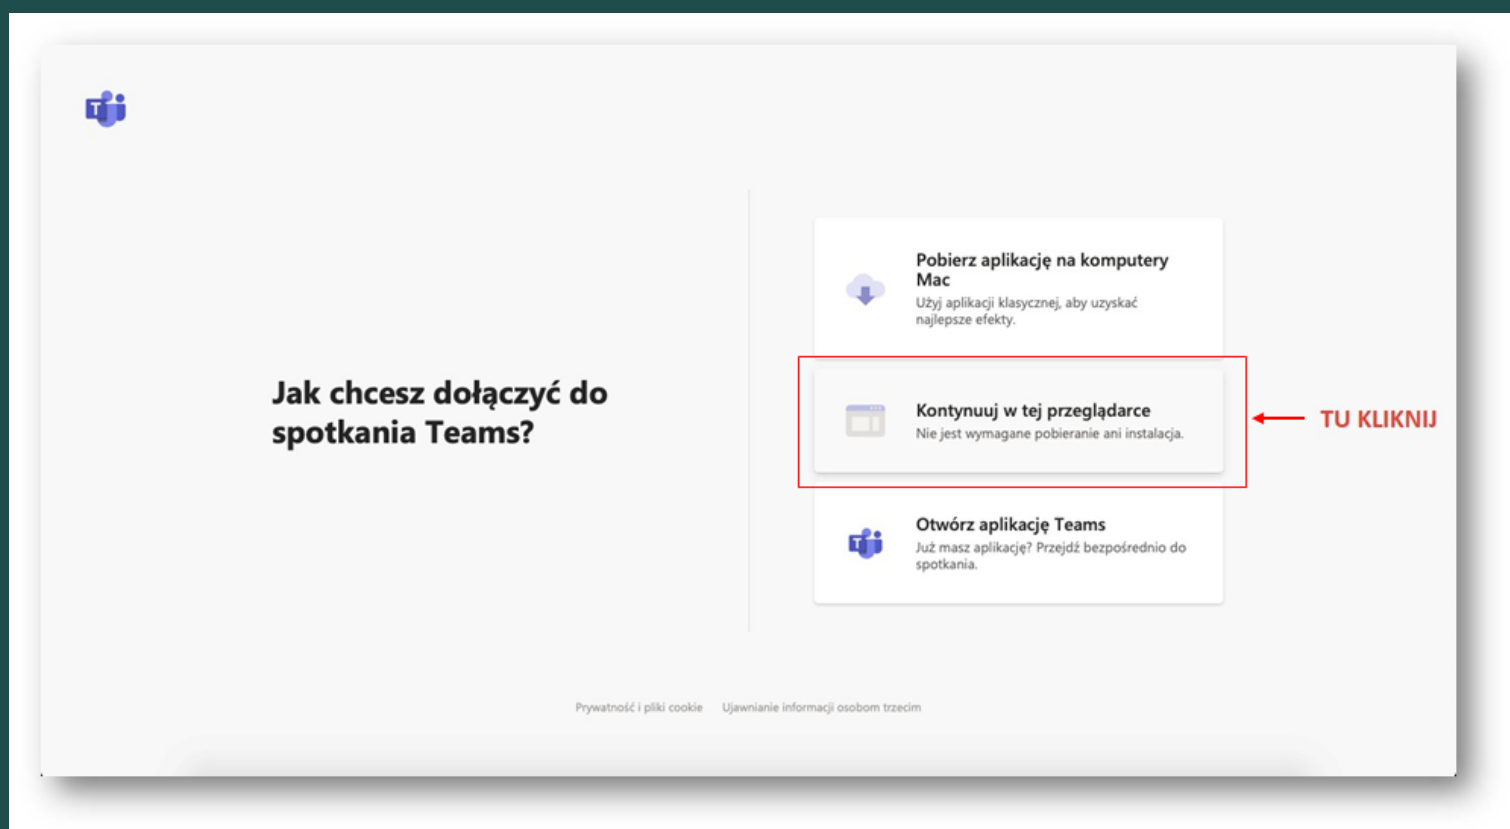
Jak chcesz dołączyć do spotkania Teams?

Pobierz aplikację na komputery Mac
Użyj aplikacji klasycznej, aby uzyskać najlepsze efekty.

Kontynuuj w tej przeglądarce
Nie jest wymagane pobieranie ani instalacja.

TU KLIKNIJ

Otwórz aplikację Teams
Już masz aplikację? Przejdź bezpośrednio do spotkania.

Prywatność i pliki cookie   Ujawnianie informacji osobom trzecim